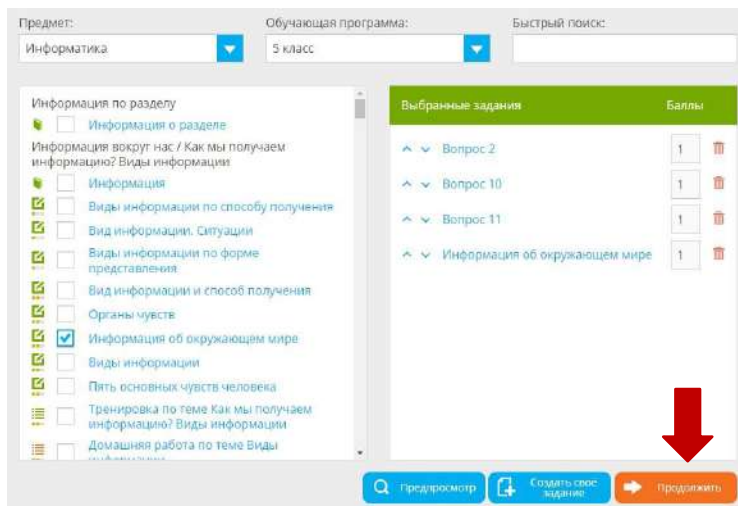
Предмет:
Информатика

Обучающая программа:
5 класс

Быстрый поиск:

Информация по разделу
Информация о разделе
Информация вокруг нас / Как мы получаем информацию? Виды информации
Информация
Виды информации по способу получения
Вид информации. Ситуации
Виды информации по форме представления
Вид информации и способ получения
Органы чувств
Информация об окружающем мире
Виды информации
Пять основных чувств человека
Тренировка по теме Как мы получаем информацию? Виды информации
Домашняя работа по теме Виды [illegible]

| Выбранные задания | Баллы |
|---|---|
| Вопрос 2 | 1 |
| Вопрос 10 | 1 |
| Вопрос 11 | 1 |
| Информация об окружающем мире | 1 |

Предпросмотр
Создать свое задание
Продолжить